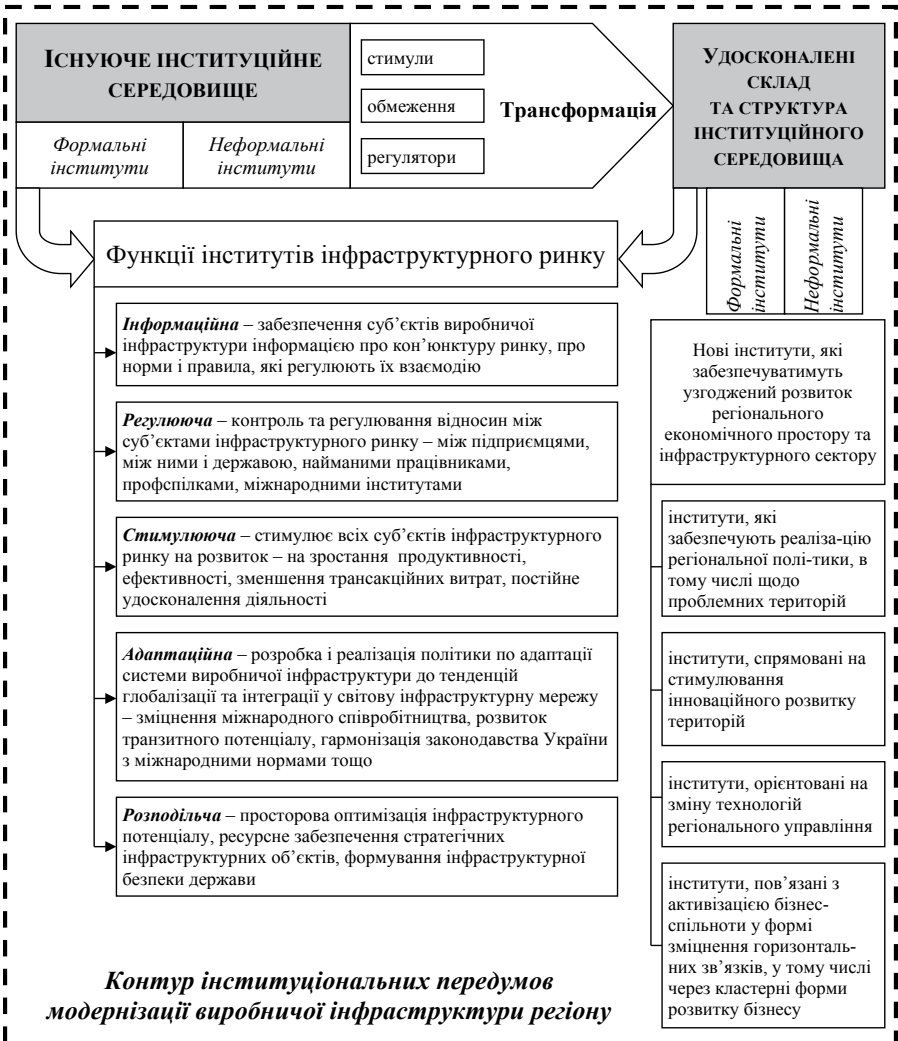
ІСНУЮЧЕ ІНСТИТУЦІЙНЕ СЕРЕДОВИЩЕ

Формальні інститути

Неформальні інститути

стимули

обмеження

регулятори

Трансформація

УДОСКОНАЛЕНІ СКЛАД ТА СТРУКТУРА ІНСТИТУЦІЙНОГО СЕРЕДОВИЩА

Формальні інститути

Неформальні інститути

Функції інститутів інфраструктурного ринку

***Інформаційна*** – забезпечення суб'єктів виробничої інфраструктури інформацією про кон'юнктуру ринку, про норми і правила, які регулюють їх взаємодію

***Регулююча*** – контроль та регулювання відносин між суб'єктами інфраструктурного ринку – між підприємцями, між ними і державою, найманими працівниками, профспілками, міжнародними інститутами

***Стимулююча*** – стимулює всіх суб'єктів інфраструктурного ринку на розвиток – на зростання продуктивності, ефективності, зменшення трансакційних витрат, постійне удосконалення діяльності

***Адаптаційна*** – розробка і реалізація політики по адаптації системи виробничої інфраструктури до тенденцій глобалізації та інтеграції у світову інфраструктурну мережу – зміцнення міжнародного співробітництва, розвиток транзитного потенціалу, гармонізація законодавства України з міжнародними нормами тощо

***Розподільча*** – просторова оптимізація інфраструктурного потенціалу, ресурсне забезпечення стратегічних інфраструктурних об'єктів, формування інфраструктурної безпеки держави

Нові інститути, які забезпечуватимуть узгоджений розвиток регіонального економічного простору та інфраструктурного сектору

інститути, які забезпечують реаліза-цію регіональної полі-тики, в тому числі щодо проблемних територій

інститути, спрямовані на стимулювання інноваційного розвитку територій

інститути, орієнтовані на зміну технологій регіонального управління

інститути, пов'язані з активізацією бізнес-спільноти у формі зміцнення горизонталь-них зв'язків, у тому числі через кластерні форми розвитку бізнесу

***Контур інституціональних передумов модернізації виробничої інфраструктури регіону***